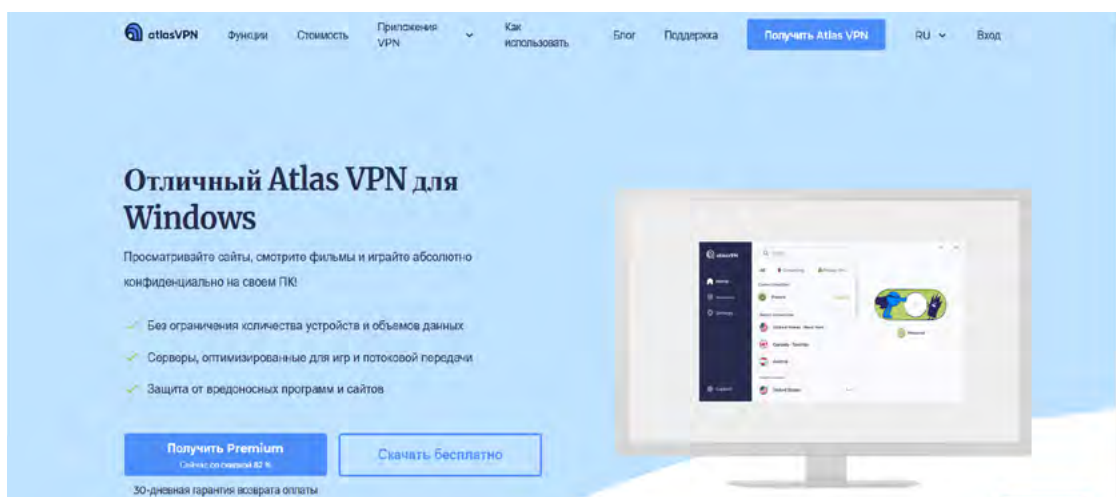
atlasVPN Функции Стоимость Приложения VPN Как использовать Блог Поддержка Получить Atlas VPN RU Вход

Отличный Atlas VPN для Windows

Просматривайте сайты, смотрите фильмы и играйте абсолютно конфиденциально на своем ПК!

Без ограничения количества устройств и объемов данных

Серверы, оптимизированные для игр и потоковой передачи

Защита от вредоносных программ и сайтов

Получить Premium
Сейчас со скидкой 82 %

Скачать бесплатно

30-дневная гарантия возврата оплаты

atlasVPN
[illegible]